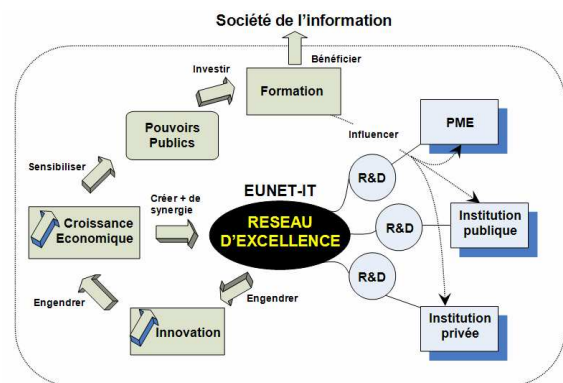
Société de l'information

Bénéficier

Investir

Formation

Pouvoirs Publics

Influencer

PME

Sensibiliser

EUNET-IT

R&D

Créer + de synergie

Croissance Economique

RESEAU D'EXCELLENCE

R&D

Institution publique

R&D

Engendrer

Engendrer

Innovation

Institution privée